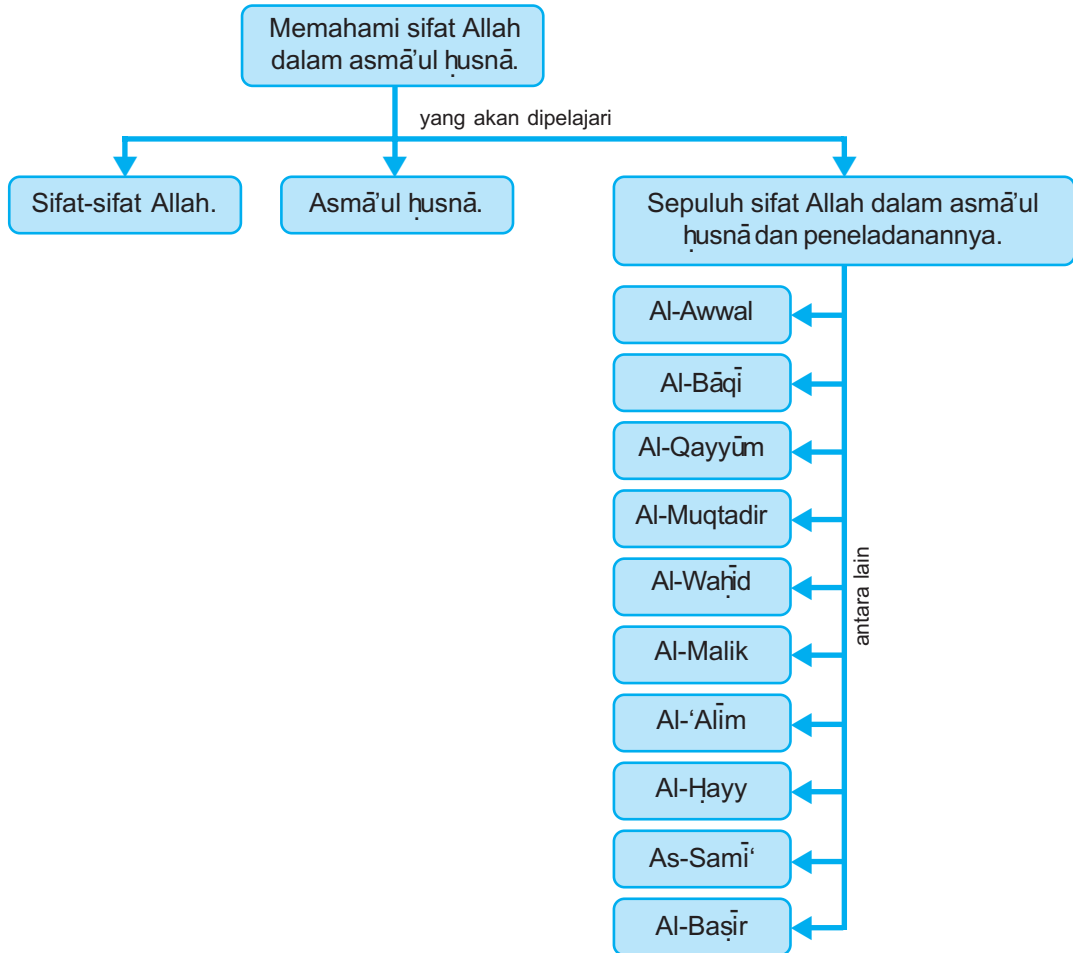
Memahami sifat Allah dalam asmā'ul ḥusnā.

yang akan dipelajari

Sifat-sifat Allah.

Asmā'ul ḥusnā.

Sepuluh sifat Allah dalam asmā'ul ḥusnā dan peneladanannya.

antara lain

Al-Awwal

Al-Bāqī

Al-Qayyūm

Al-Muqtadir

Al-Waḥīd

Al-Malik

Al-'Alīm

Al-Ḥayy

As-Samī'

Al-Baṣīr